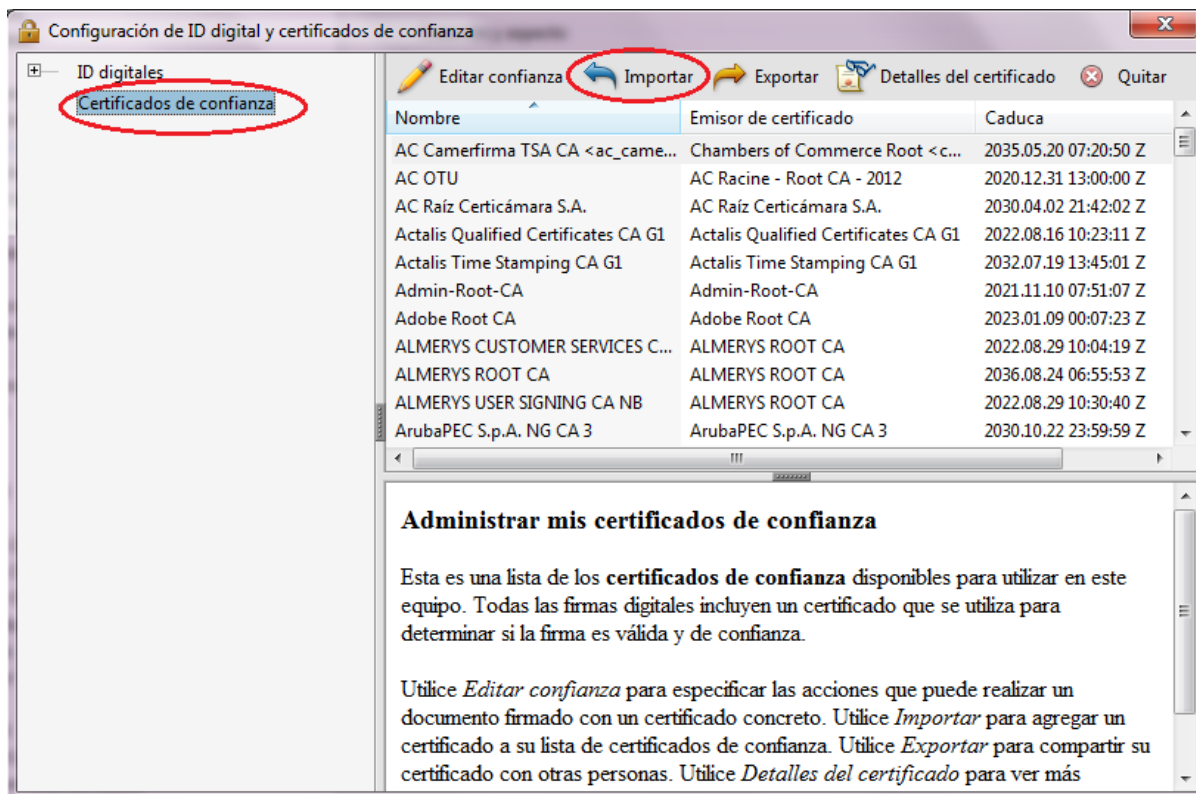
Configuración de ID digital y certificados de confianza

ID digitales
Certificados de confianza

Editar confianza Importar Exportar Detalles del certificado Quitar

| Nombre | Emisor de certificado | Caduca |
|---|---|---|
| AC Camerfirma TSA CA <ac_came... | Chambers of Commerce Root <c... | 2035.05.20 07:20:50 Z |
| AC OTU | AC Racine - Root CA - 2012 | 2020.12.31 13:00:00 Z |
| AC Raíz Certicámara S.A. | AC Raíz Certicámara S.A. | 2030.04.02 21:42:02 Z |
| Actalis Qualified Certificates CA G1 | Actalis Qualified Certificates CA G1 | 2022.08.16 10:23:11 Z |
| Actalis Time Stamping CA G1 | Actalis Time Stamping CA G1 | 2032.07.19 13:45:01 Z |
| Admin-Root-CA | Admin-Root-CA | 2021.11.10 07:51:07 Z |
| Adobe Root CA | Adobe Root CA | 2023.01.09 00:07:23 Z |
| ALMERYS CUSTOMER SERVICES C... | ALMERYS ROOT CA | 2022.08.29 10:04:19 Z |
| ALMERYS ROOT CA | ALMERYS ROOT CA | 2036.08.24 06:55:53 Z |
| ALMERYS USER SIGNING CA NB | ALMERYS ROOT CA | 2022.08.29 10:30:40 Z |
| ArubaPEC S.p.A. NG CA 3 | ArubaPEC S.p.A. NG CA 3 | 2030.10.22 23:59:59 Z |

Administrar mis certificados de confianza

Esta es una lista de los **certificados de confianza** disponibles para utilizar en este equipo. Todas las firmas digitales incluyen un certificado que se utiliza para determinar si la firma es válida y de confianza.

Utilice *Editar confianza* para especificar las acciones que puede realizar un documento firmado con un certificado concreto. Utilice *Importar* para agregar un certificado a su lista de certificados de confianza. Utilice *Exportar* para compartir su certificado con otras personas. Utilice *Detalles del certificado* para ver más